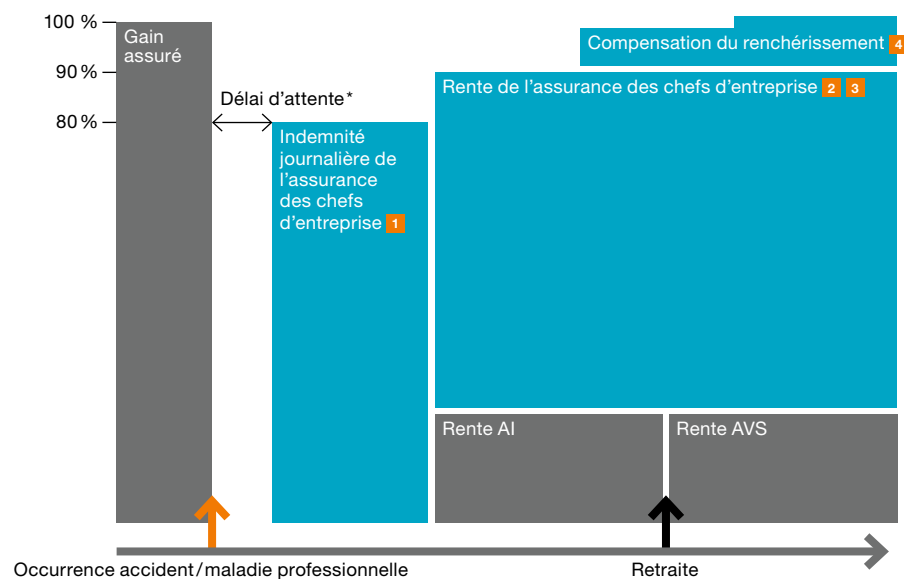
100 %
90 %
80 %

Gain assuré

Délai d’attente*

Indemnité journalière de l’assurance des chefs d’entreprise 1

Compensation du renchérissement 4

Rente de l’assurance des chefs d’entreprise 2 3

Rente AI

Rente AVS

Occurrence accident / maladie professionnelle

Retraite